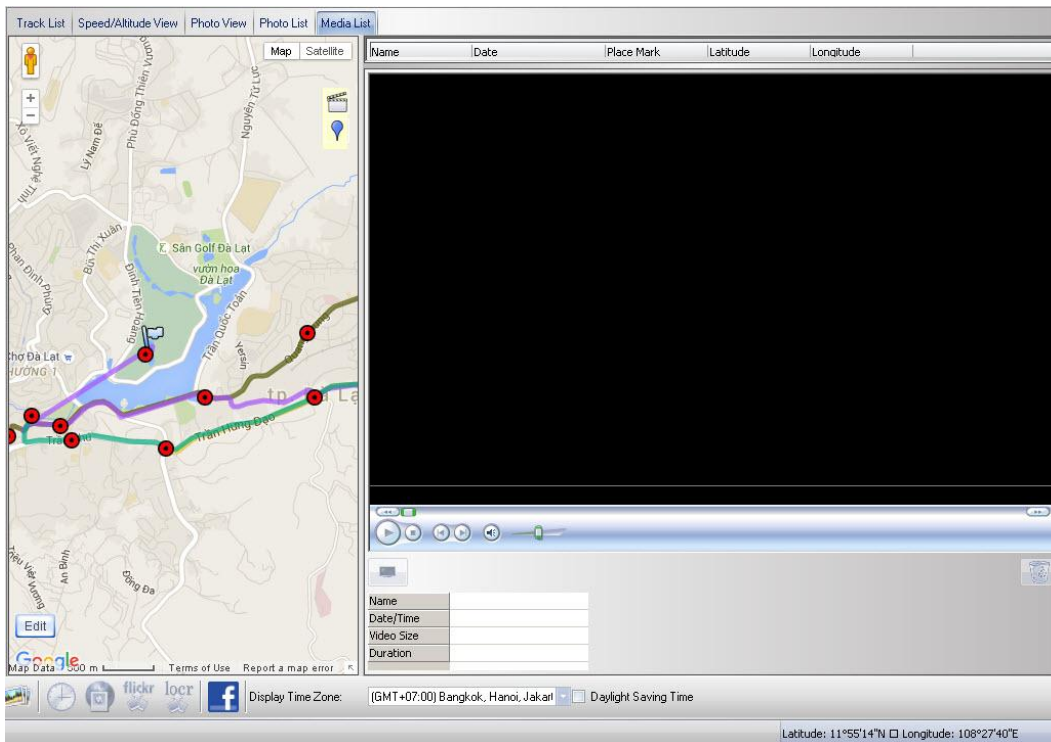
Track List | Speed/Altitude View | Photo View | Photo List | Media List

Map | Satellite

Name | Date | Place Mark | Latitude | Longitude

Xô Viết Nghệ Tĩnh
Lý Nam Đế
Phù Đổng Thiên Vương
Nguyễn Tử Lực
Bùi Thị Xuân
Phan Đình Phùng
Sân Golf Đà Lạt
vườn hoa Đà Lạt
Đinh Tiên Hoàng
Trần Quốc Toản
Yersin
Chợ Đà Lạt
HƯỜNG 1
tp. Đà Lạt
Trần Hưng Đạo
Triệu Việt Vương
An Bình
Đống Đa

Edit

Google
Map Data 500 m Terms of Use Report a map error

| Name | |
|---|---|
| Date/Time | |
| Video Size | |
| Duration | |

flickr locr

Display Time Zone: (GMT+07:00) Bangkok, Hanoi, Jakarl Daylight Saving Time

Latitude: 11°55'14"N Longitude: 108°27'40"E